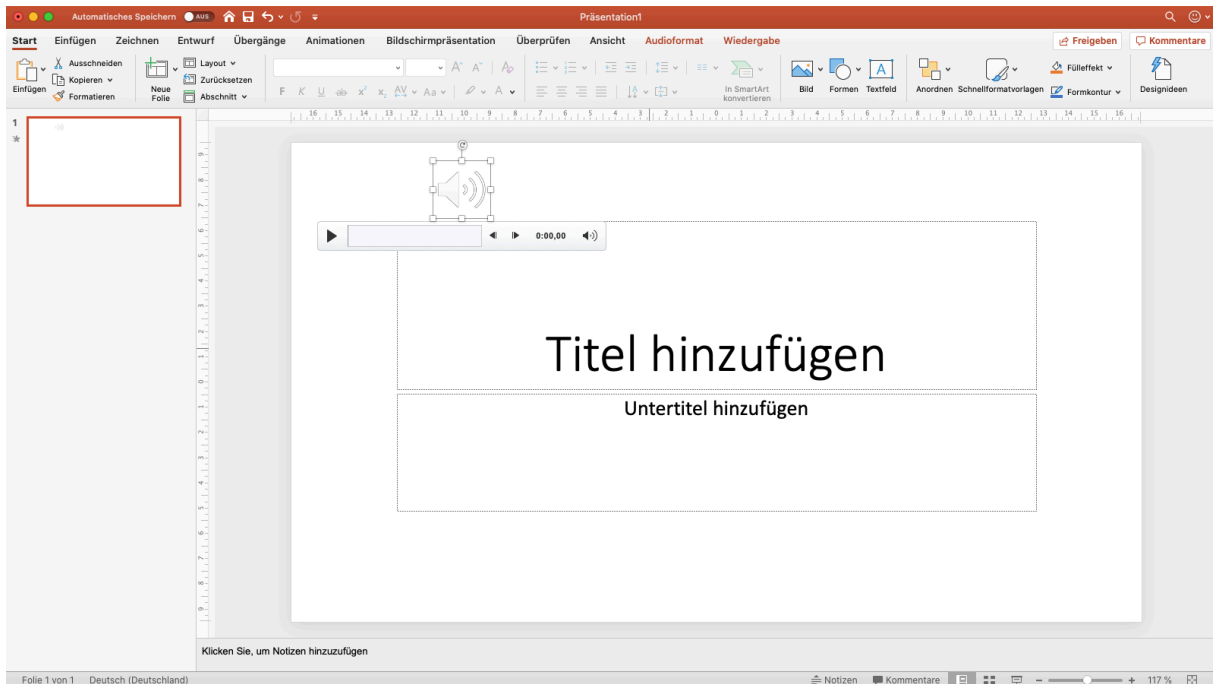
Automatisches Speichern AUS

Präsentation1

Start Einfügen Zeichnen Entwurf Übergänge Animationen Bildschirmpräsentation Überprüfen Ansicht Audioformat Wiedergabe

Freigeben Kommentare

Einfügen Ausschneiden Kopieren Formatieren Neue Folie Layout Zurücksetzen Abschnitt

F K U abc $x^2$ $x_2$ AV Aa A

In SmartArt konvertieren

Bild Formen Textfeld Anordnen Schnellformatvorlagen Fülleffekt Formkontur Designideen

1

0:00,00

Titel hinzufügen

Untertitel hinzufügen

Klicken Sie, um Notizen hinzuzufügen

Folie 1 von 1 Deutsch (Deutschland)

Notizen Kommentare 117 %